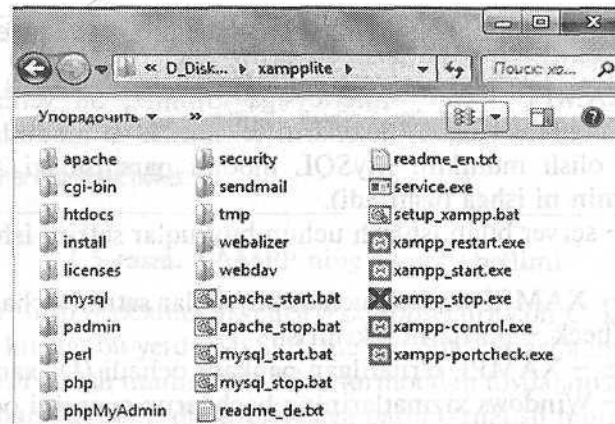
« D_Disk... ▸ xampplite ▸

Поиск: xa...

Упорядочить ▾ »

apache
cgi-bin
htdocs
install
licenses
mysql
padmin
perl
php
phpMyAdmin

security
sendmail
tmp
webalizer
webdav
apache_start.bat
apache_stop.bat
mysql_start.bat
mysql_stop.bat
readme_de.txt

readme_en.txt
service.exe
setup_xampp.bat
xampp_restart.exe
xampp_start.exe
xampp_stop.exe
xampp-control.exe
xampp-portcheck.exe